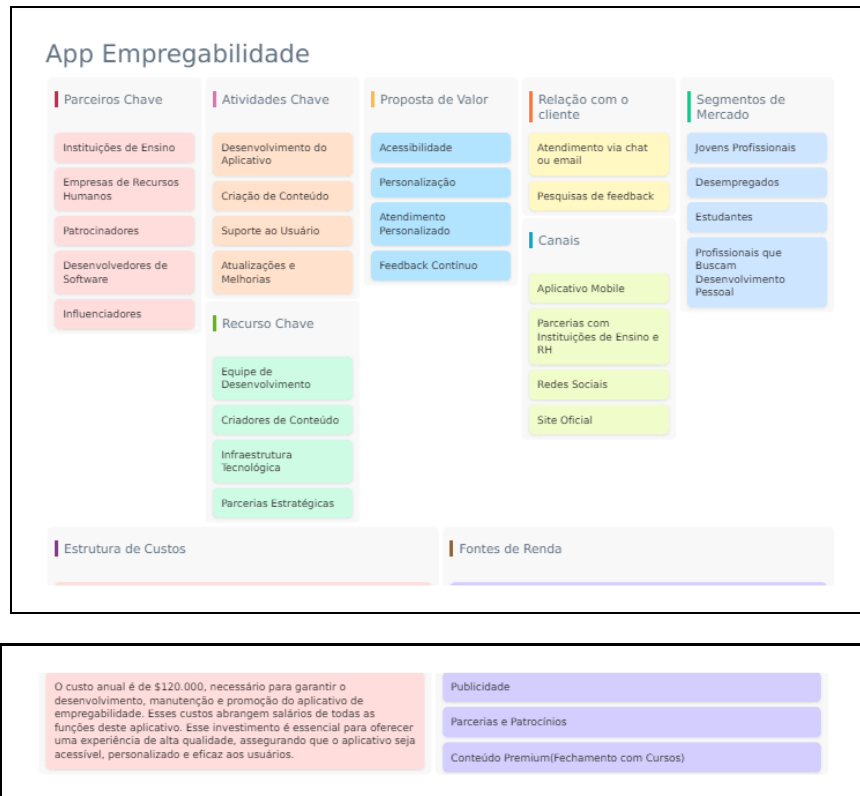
App Empregabilidade

Parceiros Chave

Instituições de Ensino

Empresas de Recursos Humanos

Patrocinadores

Desenvolvedores de Software

Influenciadores

Atividades Chave

Desenvolvimento do Aplicativo

Criação de Conteúdo

Suporte ao Usuário

Atualizações e Melhorias

Recurso Chave

Equipe de Desenvolvimento

Criadores de Conteúdo

Infraestrutura Tecnológica

Parcerias Estratégicas

Proposta de Valor

Acessibilidade

Personalização

Atendimento Personalizado

Feedback Contínuo

Relação com o cliente

Atendimento via chat ou email

Pesquisas de feedback

Canais

Aplicativo Mobile

Parcerias com Instituições de Ensino e RH

Redes Sociais

Site Oficial

Segmentos de Mercado

Jovens Profissionais

Desempregados

Estudantes

Profissionais que Buscam Desenvolvimento Pessoal

Estrutura de Custos

O custo anual é de $120.000, necessário para garantir o desenvolvimento, manutenção e promoção do aplicativo de empregabilidade. Esses custos abrangem salários de todas as funções deste aplicativo. Esse investimento é essencial para oferecer uma experiência de alta qualidade, assegurando que o aplicativo seja acessível, personalizado e eficaz aos usuários.

Fontes de Renda

Publicidade

Parcerias e Patrocínios

Conteúdo Premium(Fechamento com Cursos)